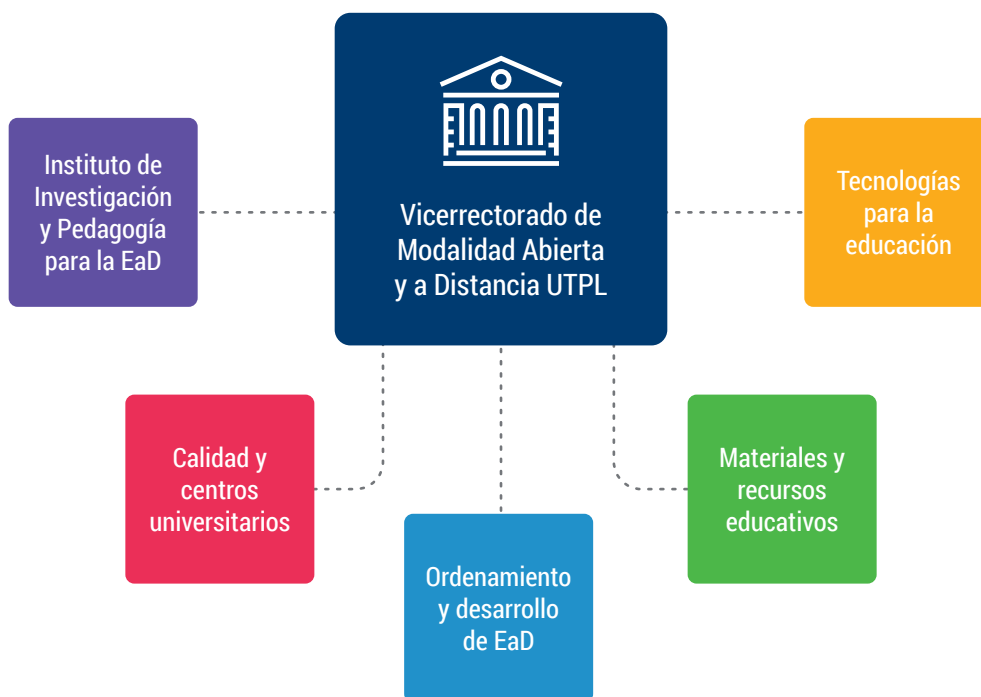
Vicerrectorado de Modalidad Abierta y a Distancia UTPL

Instituto de Investigación y Pedagogía para la EaD

Tecnologías para la educación

Calidad y centros universitarios

Ordenamiento y desarrollo de EaD

Materiales y recursos educativos